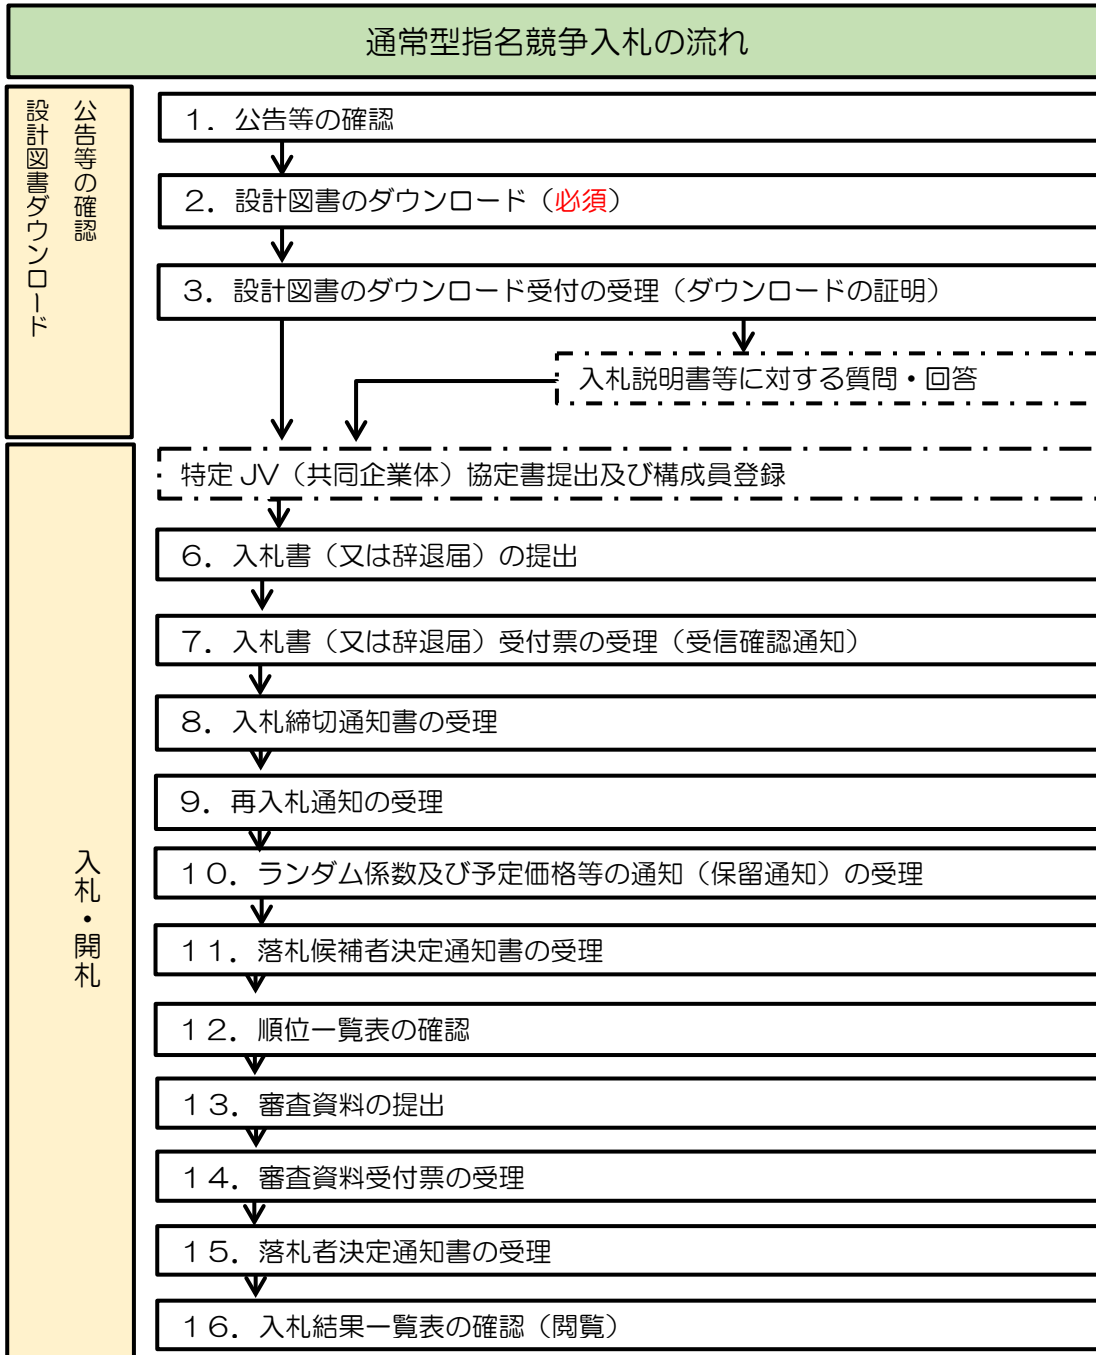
通常型指名競争入札の流れ

公告等の確認
設計図書ダウンロード

１．公告等の確認

２．設計図書のダウンロード（必須）

３．設計図書のダウンロード受付の受理（ダウンロードの証明）

入札説明書等に対する質問・回答

入札・開札

特定 JV（共同企業体）協定書提出及び構成員登録

６．入札書（又は辞退届）の提出

７．入札書（又は辞退届）受付票の受理（受信確認通知）

８．入札締切通知書の受理

９．再入札通知の受理

１０．ランダム係数及び予定価格等の通知（保留通知）の受理

１１．落札候補者決定通知書の受理

１２．順位一覧表の確認

１３．審査資料の提出

１４．審査資料受付票の受理

１５．落札者決定通知書の受理

１６．入札結果一覧表の確認（閲覧）